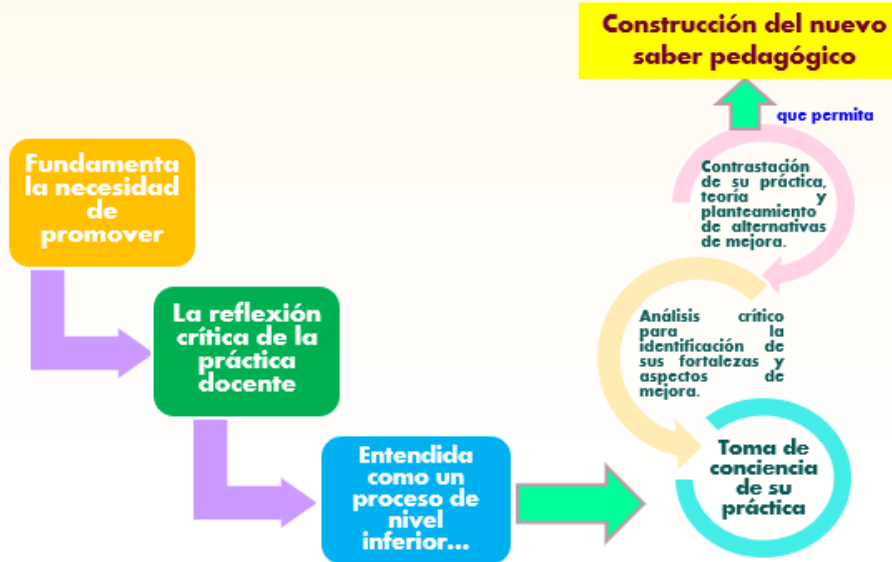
Fundamenta la necesidad de promover

La reflexión crítica de la práctica docente

Entendida como un proceso de nivel inferior...

Toma de conciencia de su práctica

Análisis crítico para la identificación de sus fortalezas y aspectos de mejora.

Contrastación de su práctica, teoría y planteamiento de alternativas de mejora.

que permita

Construcción del nuevo saber pedagógico